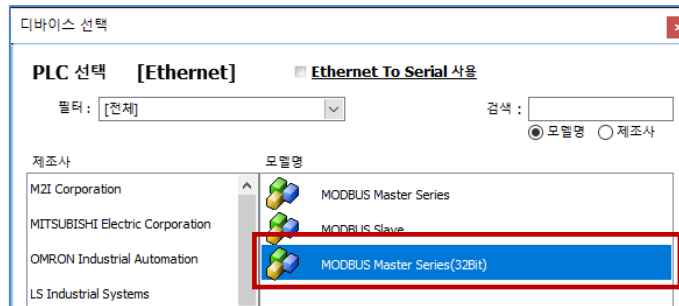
디바이스 선택

PLC 선택 [Ethernet]

Ethernet To Serial 사용

필터 : [전체]

검색 :

모델명 제조사

제조사

M2I Corporation

MITSUBISHI Electric Corporation

OMRON Industrial Automation

LS Industrial Systems

모델명

MODBUS Master Series

MODBUS Slave

MODBUS Master Series(32Bit)